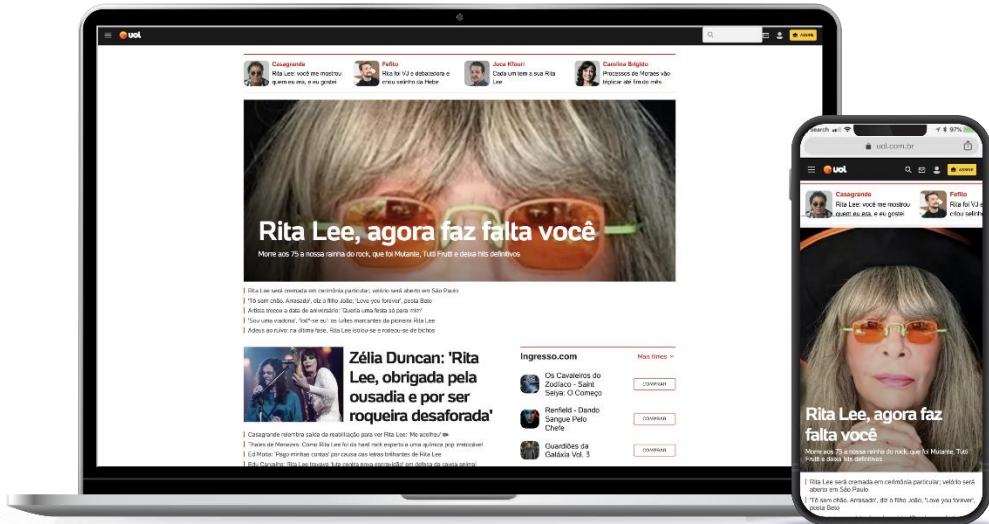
uol

ASSINE

Casagrande
Rita Lee: você me mostrou quem eu era, e eu gostei

Felitto
Rita foi VJ e debochou e criou selinho da Hebe

Joca Kfouri
Cada um tem a sua Rita Lee

Carolina Brígido
Processos de Moraes vão trancar até fim do mês

Rita Lee, agora faz falta você

Morre aos 75 a nossa rainha do rock, que foi Mutante, Tutti Frutti e deixa hits definitivos

Rita Lee será cremada em cerimônia particular; velório será aberto em São Paulo
'Tô sem chão. Arrasado', diz o filho João; 'Love you forever', posta Beto
Artista trocou a data de aniversário: 'Queria uma festa só para mim'
'Sou uma viadona', 'bot'-se ou' os looks marcantes da pioneira Rita Lee
Adeus ao núve: na última fase, Rita Lee isolou-se e rodeou-se de bichos

Zélia Duncan: 'Rita Lee, obrigada pela ousadia e por ser roqueira desaforada'

Casagrande relembra saída da reabilitação para ver Rita Lee: 'Me acolheu'
Theatro de Manaus: Como Rita Lee foi da hard rock esperto à química pop irresistível
Ed Motta: 'Pago minhas contas' por causa das letras brilhantes de Rita Lee
Edy Carvalho: 'Rita Lee travava luta contra nova escravidão' em defesa da causa animal

Ingresso.com
Mais filmes

Os Cavaleiros do Zodíaco - Saint Seiya: O Começo
COMPRAR

Renfield - Dando Sangue Pelo Chefe
COMPRAR

Guardiões da Galáxia Vol. 3
COMPRAR

Search
97%
uol.com.br

uol
ASSINE

Casagrande
Rita Lee: você me mostrou quem eu era, e eu gostei

Felitto
Rita foi VJ e criou selinho

Rita Lee, agora faz falta você

Morre aos 75 a nossa rainha do rock, que foi Mutante, Tutti Frutti e deixa hits definitivos

Rita Lee será cremada em cerimônia particular; velório será aberto em São Paulo
'Tô sem chão. Arrasado', diz o filho João; 'Love you forever', posta Beto